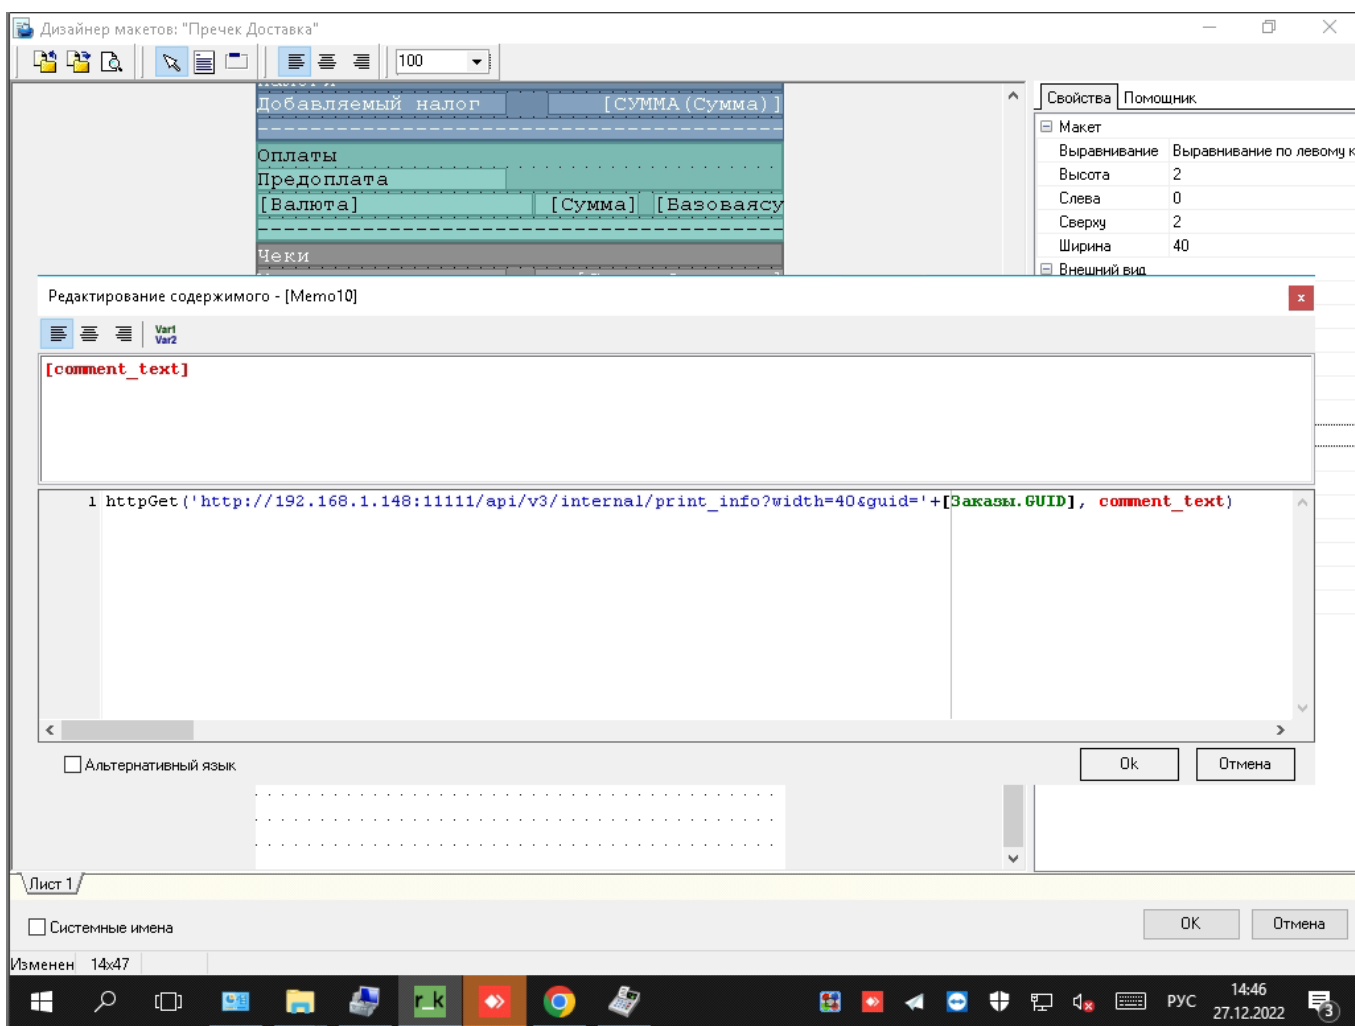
Дизайнер макетов: "Пречек Доставка"

100

Добавляемый налог [СУММА(Сумма)]

Оплаты

Предоплата

[Валюта] [Сумма] [Базоваясу

Чеки

Свойства | Помощник

Макет

| Выравнивание | Выравнивание по левому к |
|---|---|
| Высота | 2 |
| Слева | 0 |
| Сверху | 2 |
| Ширина | 40 |

Внешний вид

Редактирование содержимого - [Memo10]

Var1 Var2

[comment_text]

1 httpGet('http://192.168.1.148:11111/api/v3/internal/print_info?width=40&guid='+[Заказы.GUID], comment_text)

Альтернативный язык

Ok

Отмена

Лист 1

Системные имена

OK

Отмена

Изменен 14x47

r_k

РУС

14:46
27.12.2022

3